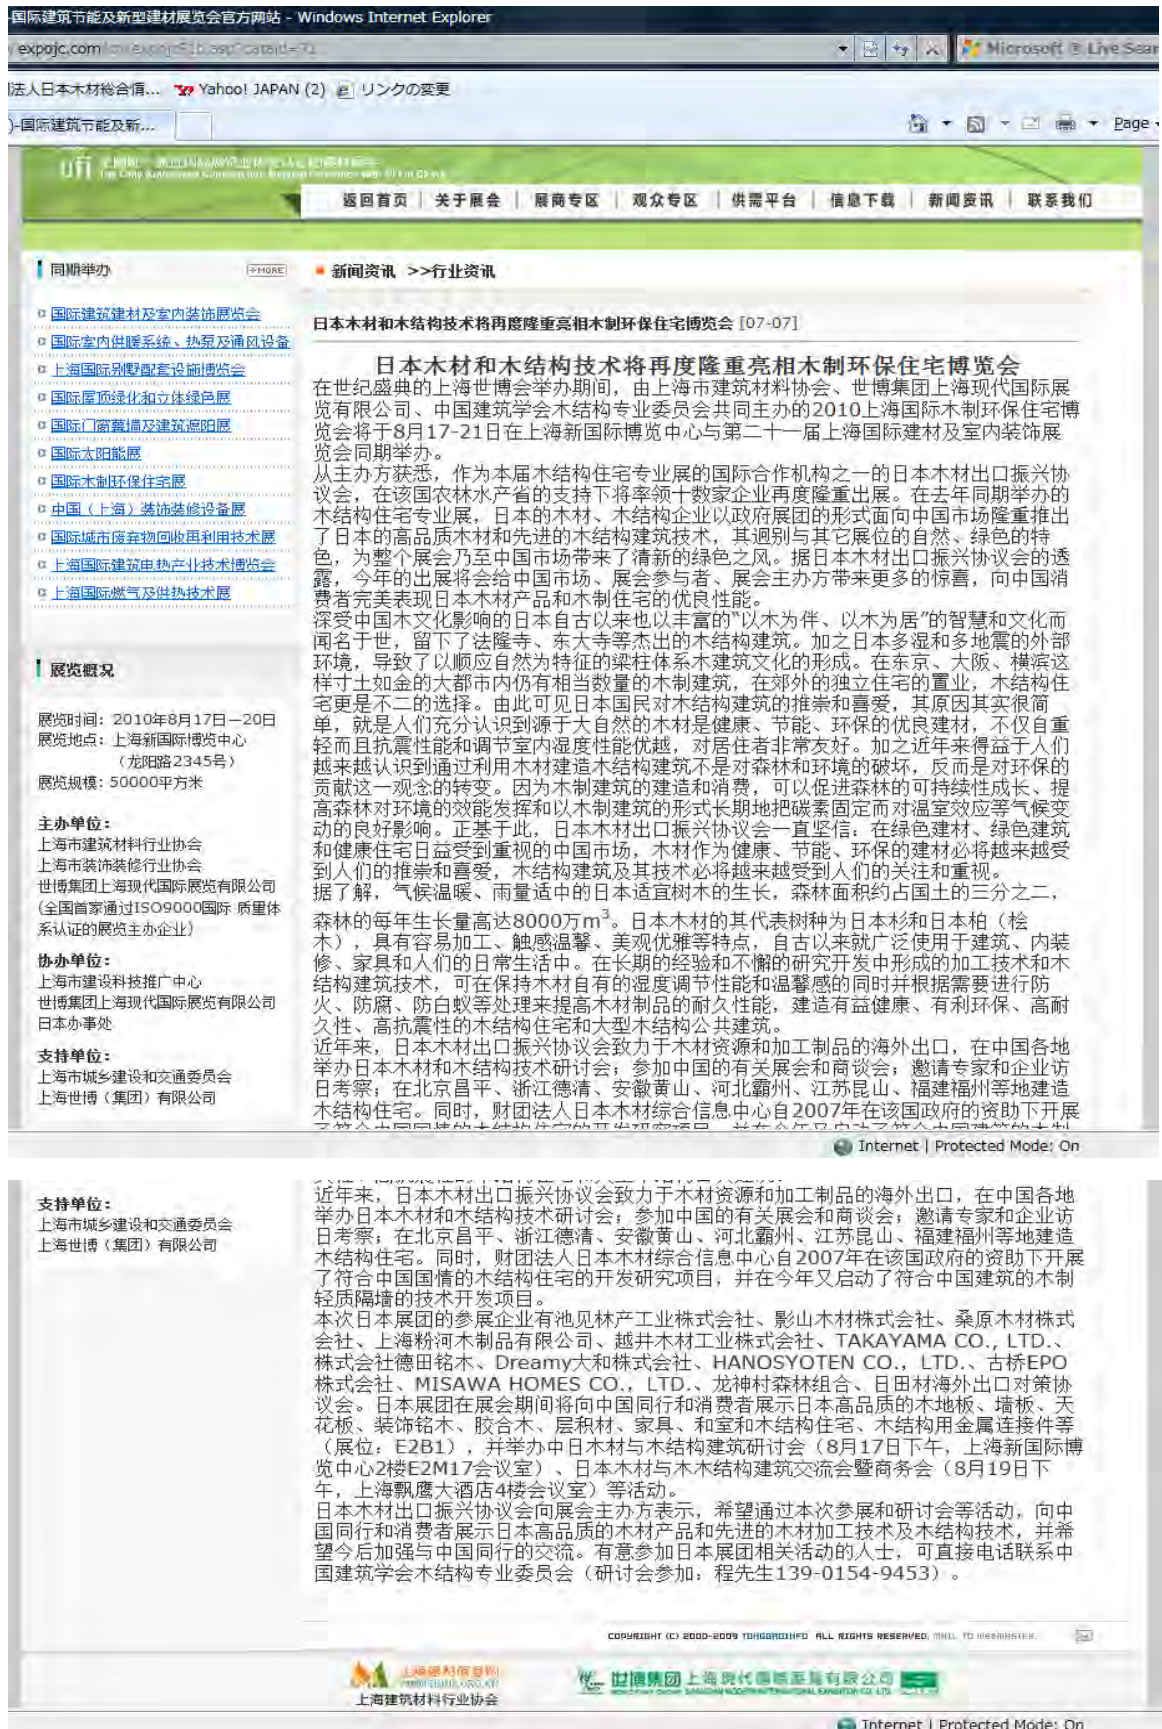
国际建筑节能及新型建材展览会官方网站 - Windows Internet Explorer
expojc.com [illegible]
Microsoft ® Live Sear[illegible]
法人日本木材総合情... Yahoo! JAPAN (2) リンクの変更
)-国际建筑节能及新...
Page

返回首页 | 关于展会 | 展商专区 | 观众专区 | 供需平台 | 信息下载 | 新闻资讯 | 联系我们

同期举办 MORE
国际建筑建材及室内装饰展览会
国际室内供暖系统、热泵及通风设备
上海国际别墅配套设施博览会
国际屋顶绿化和立体绿色展
国际门窗幕墙及建筑遮阳展
国际太阳能展
国际木制环保住宅展
中国（上海）装饰装修设备展
国际城市废弃物回收再利用技术展
上海国际建筑电热产业技术博览会
上海国际燃气及供热技术展

展览概况
展览时间：2010年8月17日—20日
展览地点：上海新国际博览中心（龙阳路2345号）
展览规模：50000平方米

主办单位：
上海市建筑材料行业协会
上海市装饰装修行业协会
世博集团上海现代国际展览有限公司
(全国首家通过ISO9000国际质量体系认证的展览主办企业)
协办单位：
上海市建设科技推广中心
世博集团上海现代国际展览有限公司日本办事处
支持单位：
上海市城乡建设和交通委员会
上海世博（集团）有限公司

新闻资讯 >>行业资讯

日本木材和木结构技术将再度隆重亮相木制环保住宅博览会 [07-07]

日本木材和木结构技术将再度隆重亮相木制环保住宅博览会
在世纪盛典的上海世博会举办期间，由上海市建筑材料协会、世博集团上海现代国际展览有限公司、中国建筑学会木结构专业委员会共同主办的2010上海国际木制环保住宅博览会将于8月17-21日在上海新国际博览中心与第二十一届上海国际建材及室内装饰展览会同期举办。
从主办方获悉，作为本届木结构住宅专业展的国际合作机构之一的日本木材出口振兴协议会，在该国农林水产省的支持下将率领十数家企业再度隆重出展。在去年同期举办的木结构住宅专业展，日本的木材、木结构企业以政府展团的形式面向中国市场隆重推出了日本的高品质木材和先进的木结构建筑技术，其迥别与其它展位的自然、绿色的特色，为整个展会乃至中国市场带来了清新的绿色之风。据日本木材出口振兴协议会的透露，今年的出展将会给中国市场、展会参与者、展会主办方带来更多的惊喜，向中国消费者完美表现日本木材产品和木制住宅的优良性能。
深受中国木文化影响的日本自古以来也以丰富的"以木为伴、以木为居"的智慧和文化而闻名于世，留下了法隆寺、东大寺等杰出的木结构建筑。加之日本多湿和多地震的外部环境，导致了以顺应自然为特征的梁柱体系木建筑文化的形成。在东京、大阪、横滨这样寸土如金的大都市内仍有相当数量的木制建筑，在郊外的独立住宅的置业，木结构住宅更是不二的选择。由此可见日本国民对木结构建筑的推崇和喜爱，其原因其实很简单，就是人们充分认识到源于大自然的木材是健康、节能、环保的优良建材，不仅自重轻而且抗震性能和调节室内湿度性能优越，对居住者非常友好。加之近年来得益于人们越来越认识到通过利用木材建造木结构建筑不是对森林和环境的破坏，反而是对环保的贡献这一观念的转变。因为木制建筑的建造和消费，可以促进森林的可持续性成长、提高森林对环境的效能发挥和以木制建筑的形式长期地把碳素固定而对温室效应等气候变动的良好影响。正基于此，日本木材出口振兴协议会一直坚信：在绿色建材、绿色建筑和健康住宅日益受到重视的中国市场，木材作为健康、节能、环保的建材必将越来越受到人们的推崇和喜爱，木结构建筑及其技术也必将越来越受到人们的关注和重视。
据了解，气候温暖、雨量适中的日本适宜树木的生长，森林面积约占国土的三分之二，森林的每年生长量高达8000万$m^3$。日本木材的其代表树种为日本杉和日本柏（桧木），具有容易加工、触感温馨、美观优雅等特点，自古以来就广泛使用于建筑、内装修、家具和人们的日常生活中。在长期的经验和不懈的研究开发中形成的加工技术和木结构建筑技术，可在保持木材自有的湿度调节性能和温馨感的同时并根据需要进行防火、防腐、防白蚁等处理来提高木材制品的耐久性能，建造有益健康、有利环保、高耐久性、高抗震性的木结构住宅和大型木结构公共建筑。
近年来，日本木材出口振兴协议会致力于木材资源和加工制品的海外出口，在中国各地举办日本木材和木结构技术研讨会；参加中国的有关展会和商谈会；邀请专家和企业访日考察；在北京昌平、浙江德清、安徽黄山、河北霸州、江苏昆山、福建福州等地建造木结构住宅。同时，财团法人日本木材综合信息中心自2007年在该国政府的资助下开展了符合中国国情的木结构住宅的开发研究项目，并在今年又启动了符合中国建筑的木制轻质隔墙的技术开发项目。
本次日本展团的参展企业有池见林产工业株式会社、影山木材株式会社、桑原木材株式会社、上海粉河木制品有限公司、越井木材工业株式会社、TAKAYAMA CO., LTD.、株式会社德田铭木、Dreamy大和株式会社、HANOSYOTEN CO., LTD.、古桥EPO株式会社、MISAWA HOMES CO., LTD.、龙神村森林组合、日田材海外出口对策协议会。日本展团在展会期间将向中国同行和消费者展示日本高品质的木地板、墙板、天花板、装饰铭木、胶合木、层积材、家具、和室和木结构住宅、木结构用金属连接件等（展位：E2B1），并举办中日木材与木结构建筑研讨会（8月17日下午，上海新国际博览中心2楼E2M17会议室）、日本木材与木结构建筑交流会暨商务会（8月19日下午，上海飘鹰大酒店4楼会议室）等活动。
日本木材出口振兴协议会向展会主办方表示，希望通过本次参展和研讨会等活动，向中国同行和消费者展示日本高品质的木材产品和先进的木材加工技术及木结构技术，并希望今后加强与中国同行的交流。有意参加日本展团相关活动的人士，可直接电话联系中国建筑学会木结构专业委员会（研讨会参加：程先生139-0154-9453）。

Internet | Protected Mode: On

COPYRIGHT (C) 2000-2009 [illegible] ALL RIGHTS RESERVED. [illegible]
上海建筑材料行业协会
世博集团 上海现代国际展览有限公司
Internet | Protected Mode: On